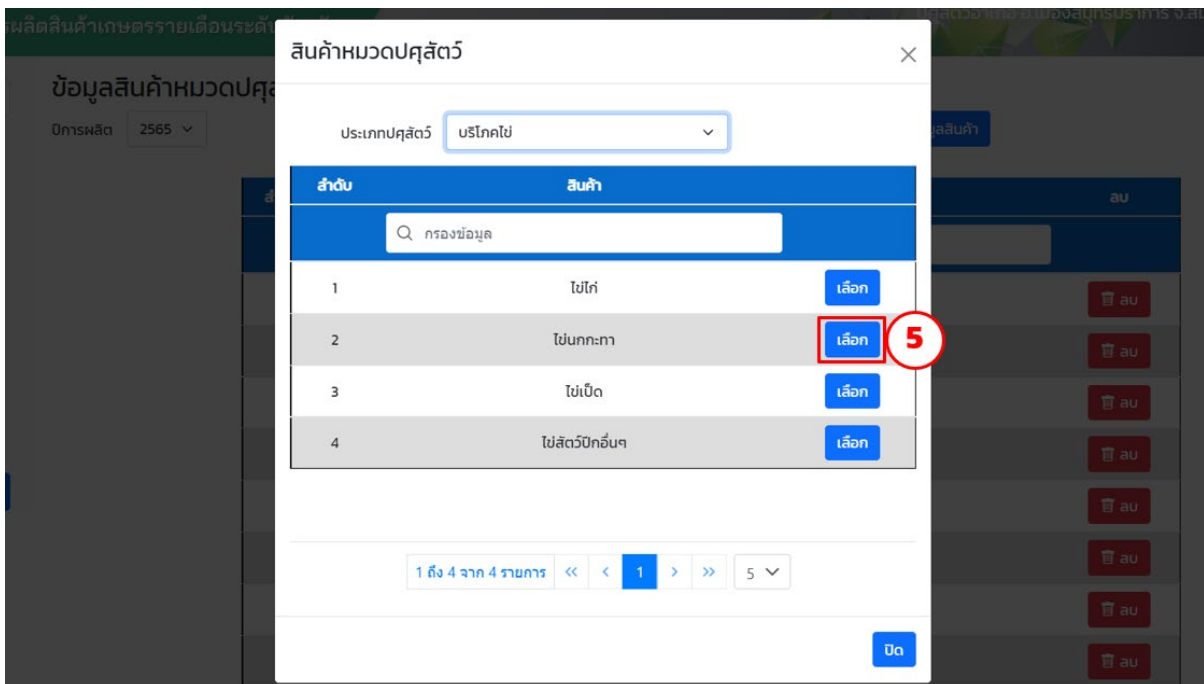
รผลิตสินค้าเกษตรรายเดือนระดับ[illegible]

ข้อมูลสินค้าหมวดปศุ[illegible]

ปีการผลิต 2565

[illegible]ลสินค้า

ลบ

ลบ
ลบ
ลบ
ลบ
ลบ
ลบ
ลบ
ลบ

สินค้าหมวดปศุสัตว์

×

ประเภทปศุสัตว์ บริโภคไข่

| ลำดับ | สินค้า | |
|---|---|---|
| | กรองข้อมูล | |
| 1 | ไข่ไก่ | เลือก |
| 2 | ไข่นกกะทา | เลือก |
| 3 | ไข่เป็ด | เลือก |
| 4 | ไข่สัตว์ปีกอื่นๆ | เลือก |

5

1 ถึง 4 จาก 4 รายการ « ‹ 1 › » 5

ปิด